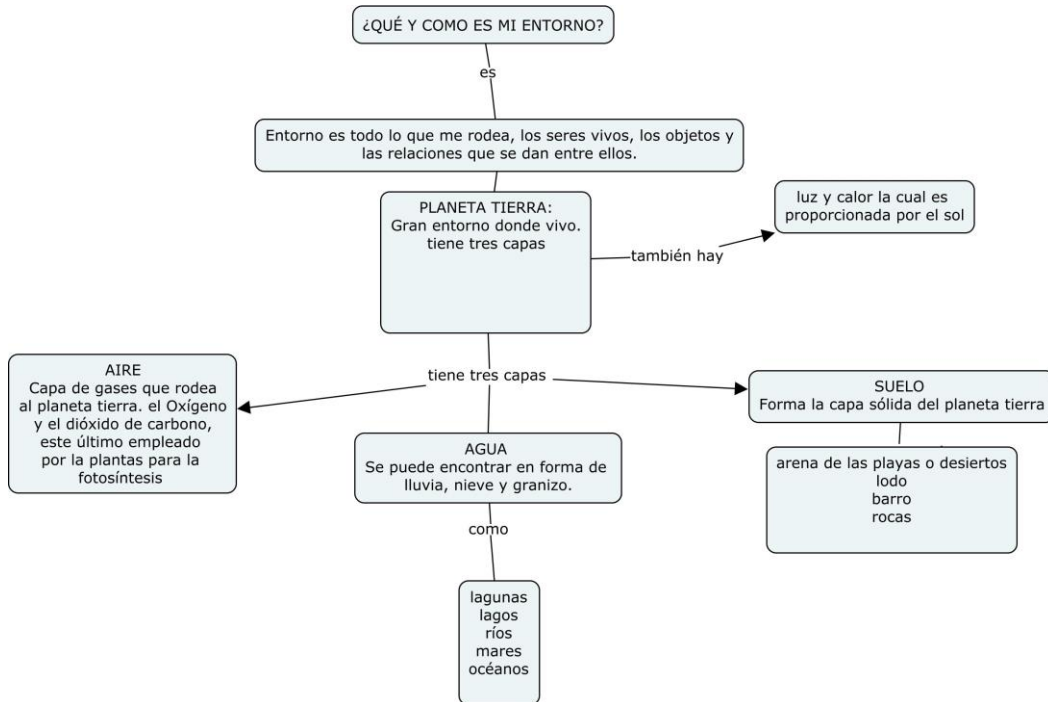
¿QUÉ Y COMO ES MI ENTORNO?

es

Entorno es todo lo que me rodea, los seres vivos, los objetos y las relaciones que se dan entre ellos.

PLANETA TIERRA:
Gran entorno donde vivo.
tiene tres capas

también hay

luz y calor la cual es proporcionada por el sol

tiene tres capas

AIRE
Capa de gases que rodea al planeta tierra. el Oxígeno y el dióxido de carbono, este último empleado por la plantas para la fotosíntesis

AGUA
Se puede encontrar en forma de lluvia, nieve y granizo.

como

lagunas
lagos
ríos
mares
océanos

SUELO
Forma la capa sólida del planeta tierra

arena de las playas o desiertos
lodo
barro
rocas